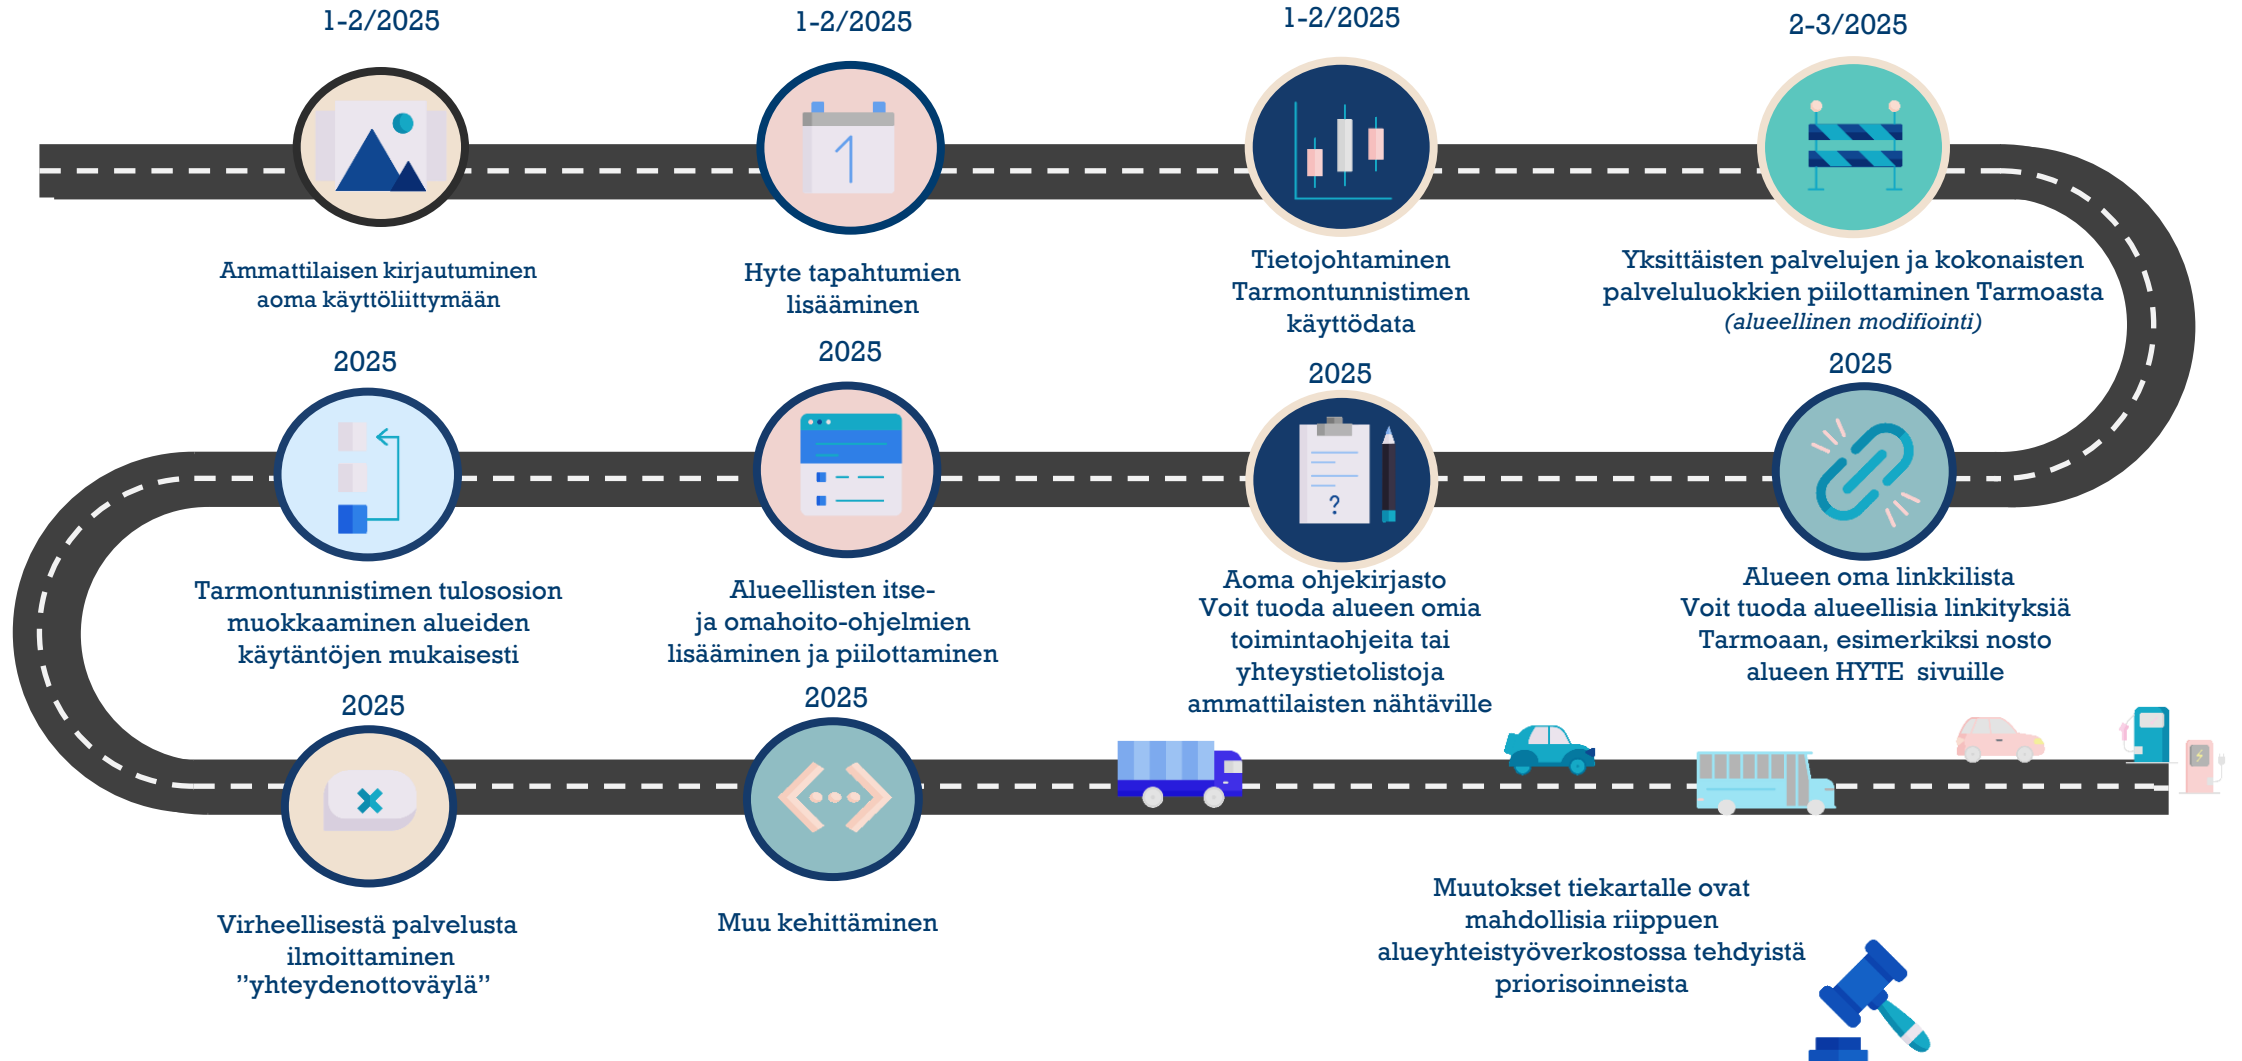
1-2/2025

Ammattilaisen kirjautuminen aoma käyttöliittymään

1-2/2025

Hyte tapahtumien lisääminen

1-2/2025

Tietojohtaminen Tarmontunnistimen käyttödata

2-3/2025

Yksittäisten palvelujen ja kokonaisten palveluluokkien piilottaminen Tarmoasta *(alueellinen modifiointi)*

2025

Tarmontunnistimen tulososion muokkaaminen alueiden käytäntöjen mukaisesti

2025

Alueellisten itse- ja omahoito-ohjelmien lisääminen ja piilottaminen

2025

Aoma ohjekirjasto
Voit tuoda alueen omia toimintaohjeita tai yhteystietolistoja ammattilaisten nähtäville

2025

Alueen oma linkkilista
Voit tuoda alueellisia linkityksiä Tarmoaan, esimerkiksi nosto alueen HYTE sivuille

2025

Virheellisestä palvelusta ilmoittaminen ”yhteydenottoväylä”

2025

Muu kehittäminen

Muutokset tiekartalle ovat mahdollisia riippuen alueyhteistyöverkostossa tehdyistä priorisoinneista